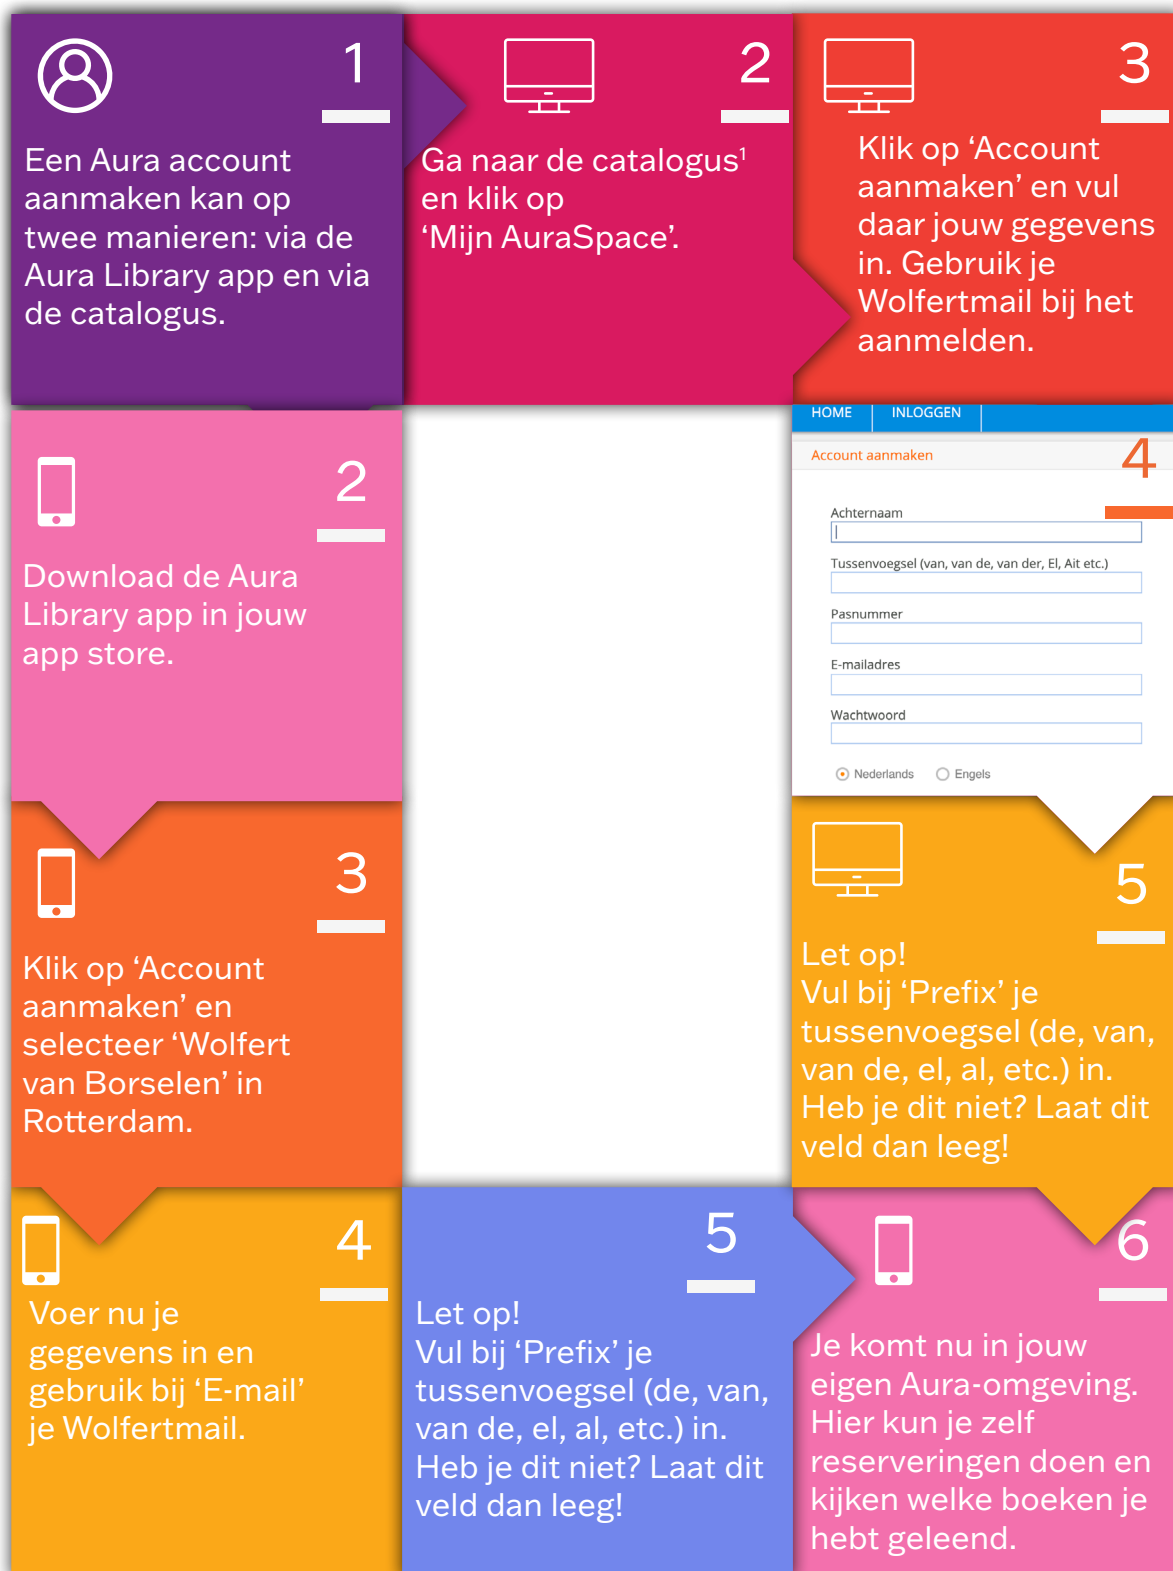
1

Een Aura account aanmaken kan op twee manieren: via de Aura Library app en via de catalogus.

2

Ga naar de catalogus$^1$ en klik op 'Mijn AuraSpace'.

3

Klik op 'Account aanmaken' en vul daar jouw gegevens in. Gebruik je Wolfertmail bij het aanmelden.

2

Download de Aura Library app in jouw app store.

HOME INLOGGEN

Account aanmaken

4

Achternaam

Tussenvoegsel (van, van de, van der, El, Ait etc.)

Pasnummer

E-mailadres

Wachtwoord

Nederlands Engels

3

Klik op 'Account aanmaken' en selecteer 'Wolfert van Borselen' in Rotterdam.

5

Let op!
Vul bij 'Prefix' je tussenvoegsel (de, van, van de, el, al, etc.) in.
Heb je dit niet? Laat dit veld dan leeg!

4

Voer nu je gegevens in en gebruik bij 'E-mail' je Wolfertmail.

5

Let op!
Vul bij 'Prefix' je tussenvoegsel (de, van, van de, el, al, etc.) in.
Heb je dit niet? Laat dit veld dan leeg!

6

Je komt nu in jouw eigen Aura-omgeving. Hier kun je zelf reserveringen doen en kijken welke boeken je hebt geleend.